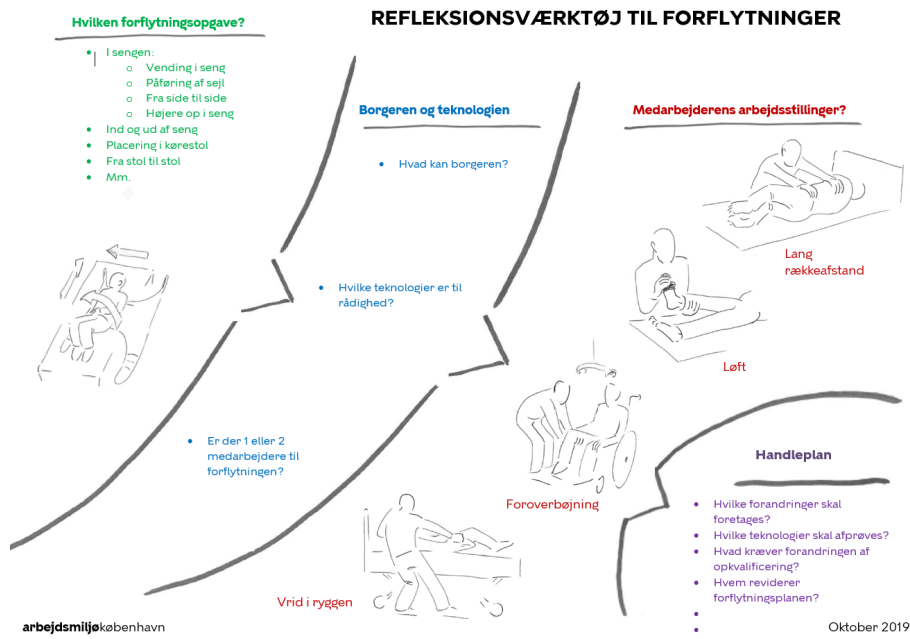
REFLEKSIONSVÆRKTØJ TIL FORFLYTNINGER

Hvilken forflytningsopgave?

- I sengen:
  - Vending i seng
  - Påføring af sejl
  - Fra side til side
  - Højere op i seng
- Ind og ud af seng
- Placering i kørestol
- Fra stol til stol
- Mm.

Borgeren og teknologien

- Hvad kan borgeren?

- Hvilke teknologier er til rådighed?

- Er der 1 eller 2 medarbejdere til forflytningen?

Medarbejderens arbejdsstillinger?

Lang rækkeafstand

Løft

Foroverbøjning

Vrid i ryggen

Handleplan

- Hvilke forandringer skal foretages?
- Hvilke teknologier skal afprøves?
- Hvad kræver forandringen af opkvalificering?
- Hvem reviderer forflytningsplanen?
-
-

arbejdsmiljøkøbenhavn

Oktober 2019